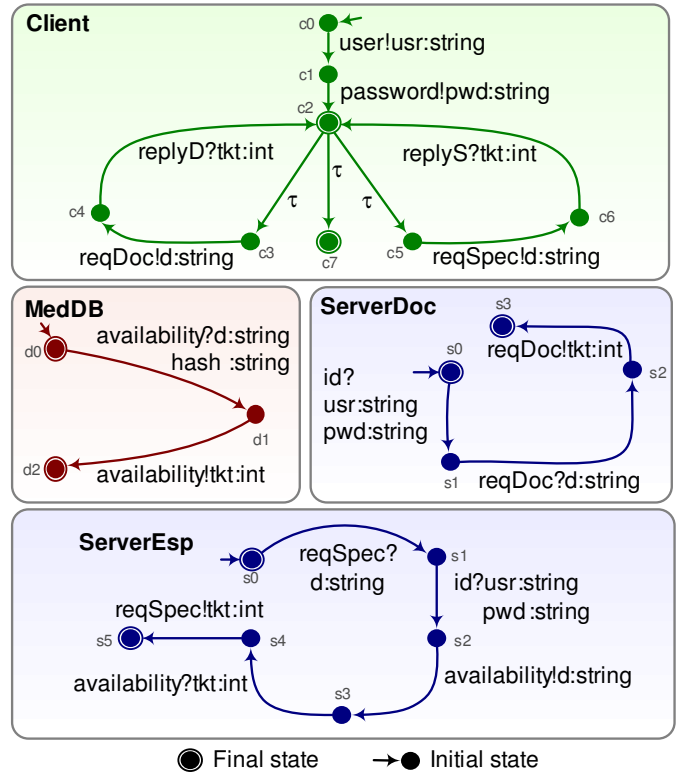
Client

c0
user!usr:string
c1
password!pwd:string
c2
replyD?tkt:int
replyS?tkt:int
$\tau$
$\tau$
$\tau$
c4
c6
c3
c7
c5
reqDoc!d:string
reqSpec!d:string

MedDB
availability?d:string
hash :string
d0
d1
d2
availability!tkt:int

ServerDoc
s3
reqDoc!tkt:int
s0
s2
id?
usr:string
pwd:string
s1
reqDoc?d:string

ServerEsp
reqSpec?
d:string
s0
s1
id?usr:string
pwd :string
reqSpec!tkt:int
s5
s4
s2
availability?tkt:int
availability!d:string
s3

Final state
Initial state